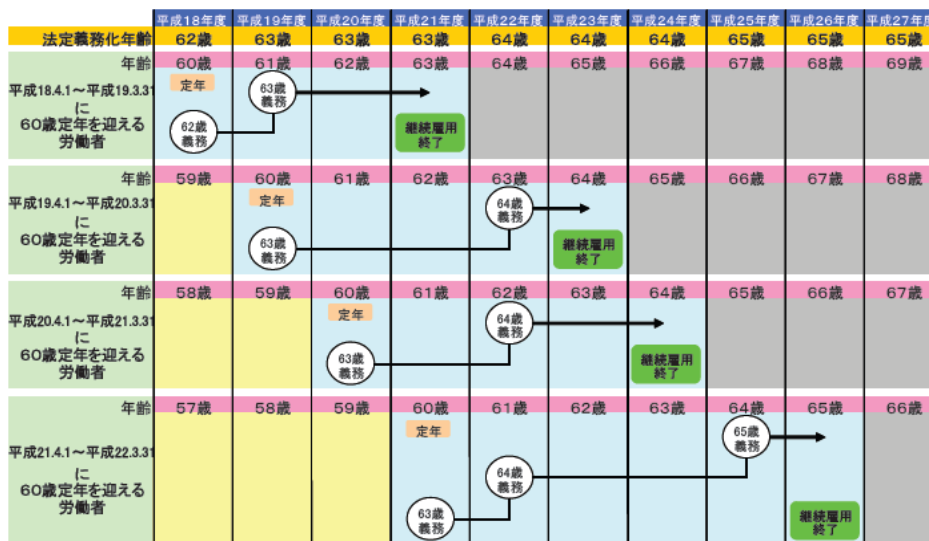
| | 平成18年度 | 平成19年度 | 平成20年度 | 平成21年度 | 平成22年度 | 平成23年度 | 平成24年度 | 平成25年度 | 平成26年度 | 平成27年度 |
|---|---|---|---|---|---|---|---|---|---|---|
| 法定義務化年齢 | 62歳 | 63歳 | 63歳 | 63歳 | 64歳 | 64歳 | 64歳 | 65歳 | 65歳 | 65歳 |
| 年齢 | 60歳 | 61歳 | 62歳 | 63歳 | 64歳 | 65歳 | 66歳 | 67歳 | 68歳 | 69歳 |
| 平成18.4.1～平成19.3.31に60歳定年を迎える労働者 | 定年 62歳義務 | 63歳義務 | | 継続雇用終了 | | | | | | |
| 年齢 | 59歳 | 60歳 | 61歳 | 62歳 | 63歳 | 64歳 | 65歳 | 66歳 | 67歳 | 68歳 |
| 平成19.4.1～平成20.3.31に60歳定年を迎える労働者 | | 定年 63歳義務 | | | 64歳義務 | 継続雇用終了 | | | | |
| 年齢 | 58歳 | 59歳 | 60歳 | 61歳 | 62歳 | 63歳 | 64歳 | 65歳 | 66歳 | 67歳 |
| 平成20.4.1～平成21.3.31に60歳定年を迎える労働者 | | | 定年 63歳義務 | | 64歳義務 | | 継続雇用終了 | | | |
| 年齢 | 57歳 | 58歳 | 59歳 | 60歳 | 61歳 | 62歳 | 63歳 | 64歳 | 65歳 | 66歳 |
| 平成21.4.1～平成22.3.31に60歳定年を迎える労働者 | | | | 定年 63歳義務 | 64歳義務 | | | 65歳義務 | 継続雇用終了 | |